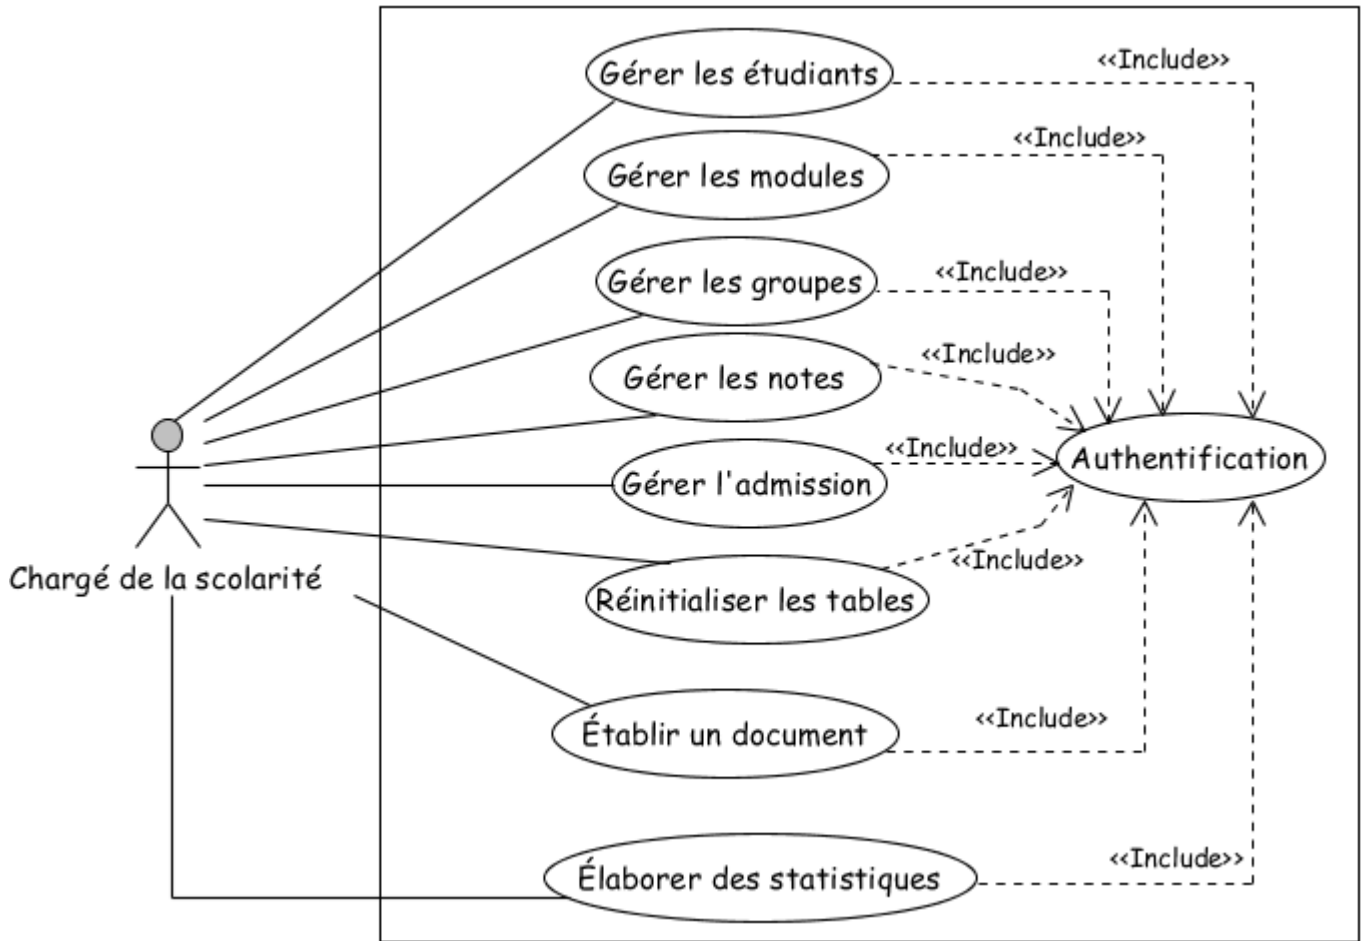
Gérer les étudiants
<<Include>>
Gérer les modules
<<Include>>
Gérer les groupes
<<Include>>
Gérer les notes
<<Include>>
Gérer l'admission
<<Include>>
Authentification
Réinitialiser les tables
<<Include>>
Chargé de la scolarité
Établir un document
<<Include>>
Élaborer des statistiques
<<Include>>